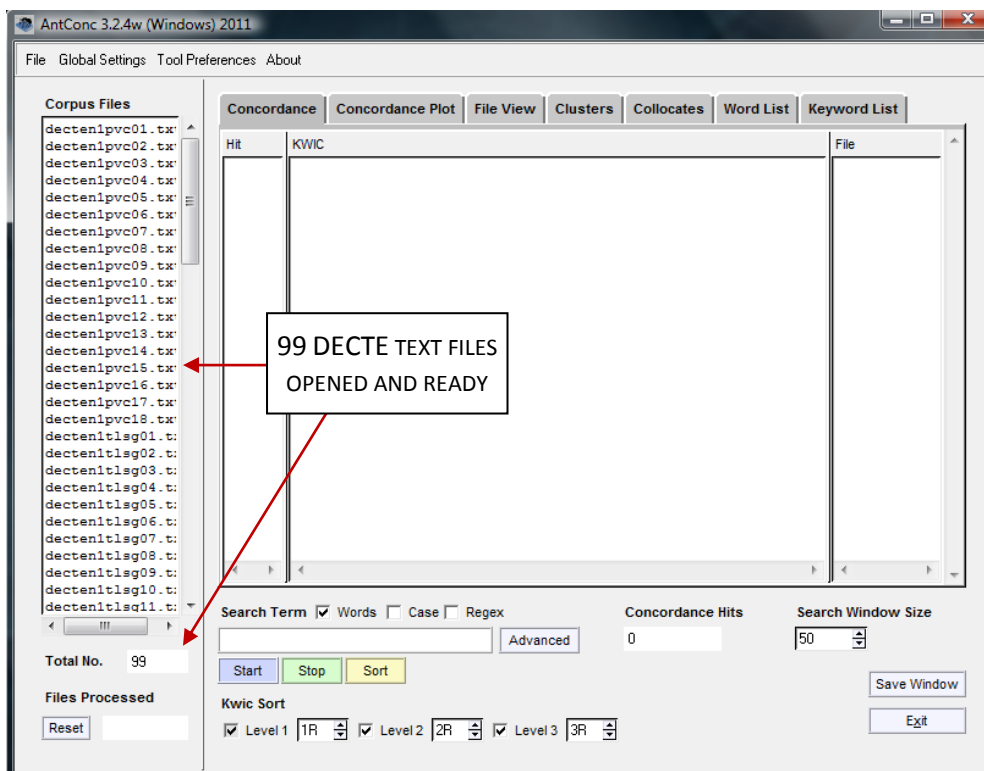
AntConc 3.2.4w (Windows) 2011

File Global Settings Tool Preferences About

Corpus Files

decten1pvc01.tx
decten1pvc02.tx
decten1pvc03.tx
decten1pvc04.tx
decten1pvc05.tx
decten1pvc06.tx
decten1pvc07.tx
decten1pvc08.tx
decten1pvc09.tx
decten1pvc10.tx
decten1pvc11.tx
decten1pvc12.tx
decten1pvc13.tx
decten1pvc14.tx
decten1pvc15.tx
decten1pvc16.tx
decten1pvc17.tx
decten1pvc18.tx
decten1tlsg01.t
decten1tlsg02.t
decten1tlsg03.t
decten1tlsg04.t
decten1tlsg05.t
decten1tlsg06.t
decten1tlsg07.t
decten1tlsg08.t
decten1tlsg09.t
decten1tlsg10.t
decten1tlsg11.t

Total No. 99

Files Processed

Reset

Concordance | Concordance Plot | File View | Clusters | Collocates | Word List | Keyword List

Hit | KWIC | File

99 DECTE TEXT FILES OPENED AND READY

Search Term ☑ Words ☐ Case ☐ Regex

Advanced

Start | Stop | Sort

Concordance Hits
0

Search Window Size
50

Kwic Sort
☑ Level 1 1R ☑ Level 2 2R ☑ Level 3 3R

Save Window

Exit